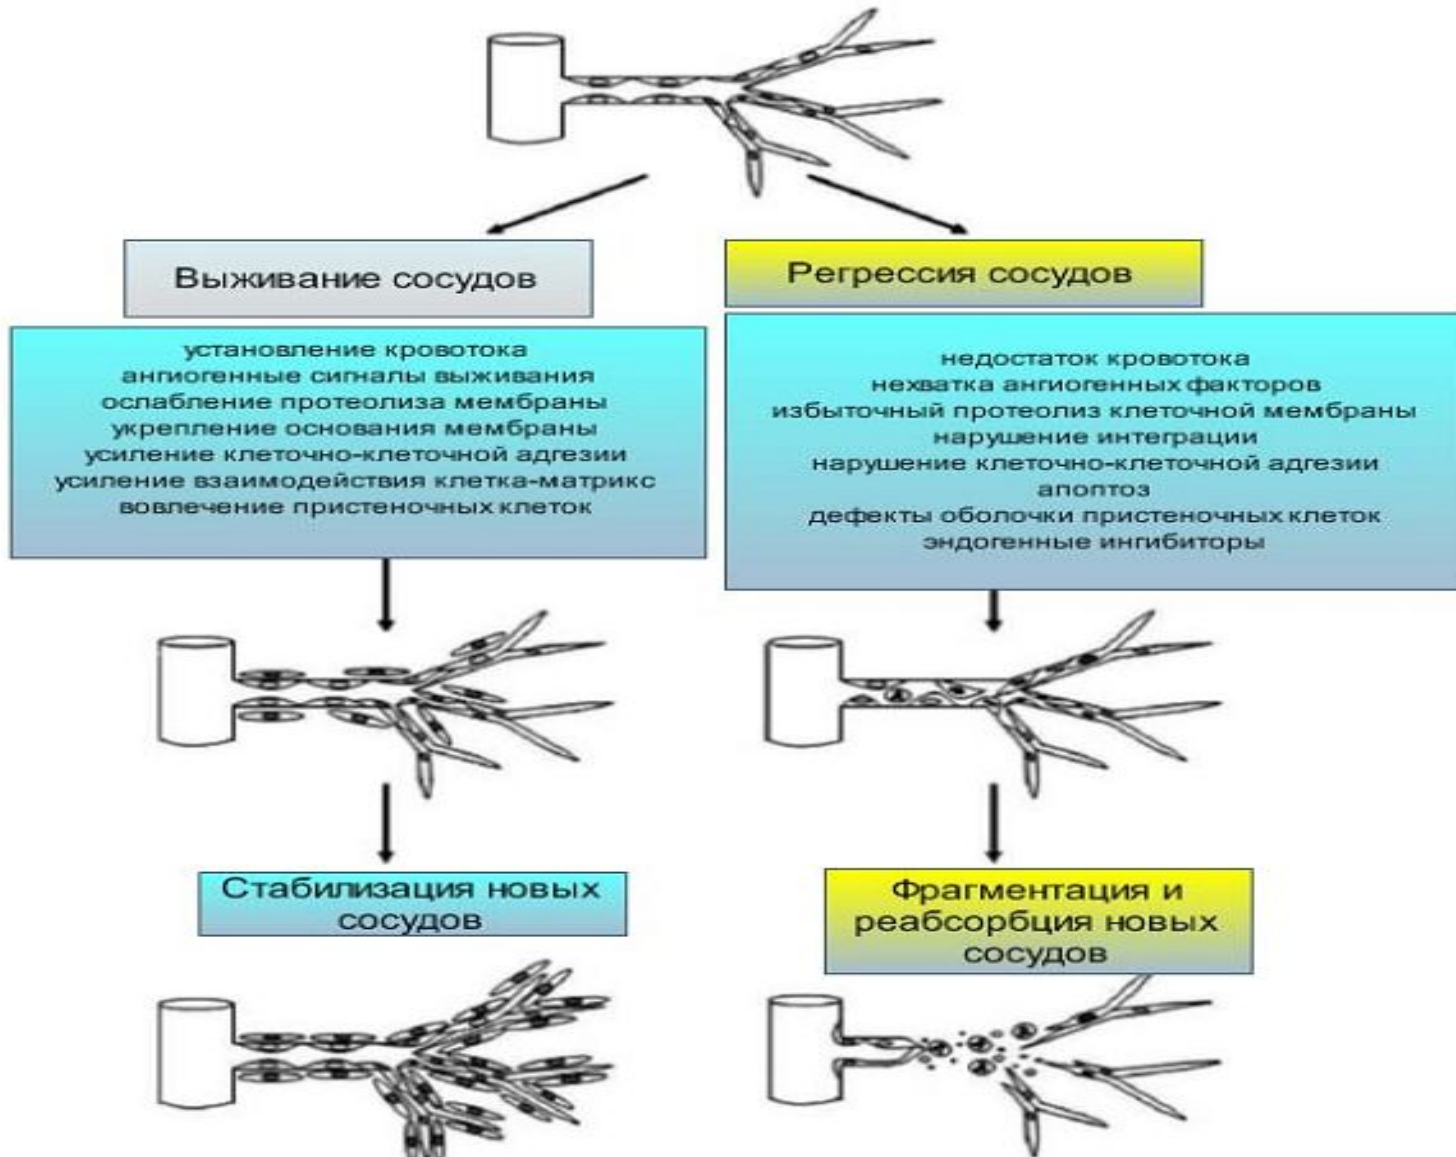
Выживание сосудов

установление кровотока
ангиогенные сигналы выживания
ослабление протеолиза мембраны
укрепление основания мембраны
усиление клеточно-клеточной адгезии
усиление взаимодействия клетка-матрикс
вовлечение пристеночных клеток

Стабилизация новых сосудов

Регрессия сосудов

недостаток кровотока
нехватка ангиогенных факторов
избыточный протеолиз клеточной мембраны
нарушение интеграции
нарушение клеточно-клеточной адгезии
апоптоз
дефекты оболочки пристеночных клеток
эндогенные ингибиторы

Фрагментация и реабсорбция новых сосудов